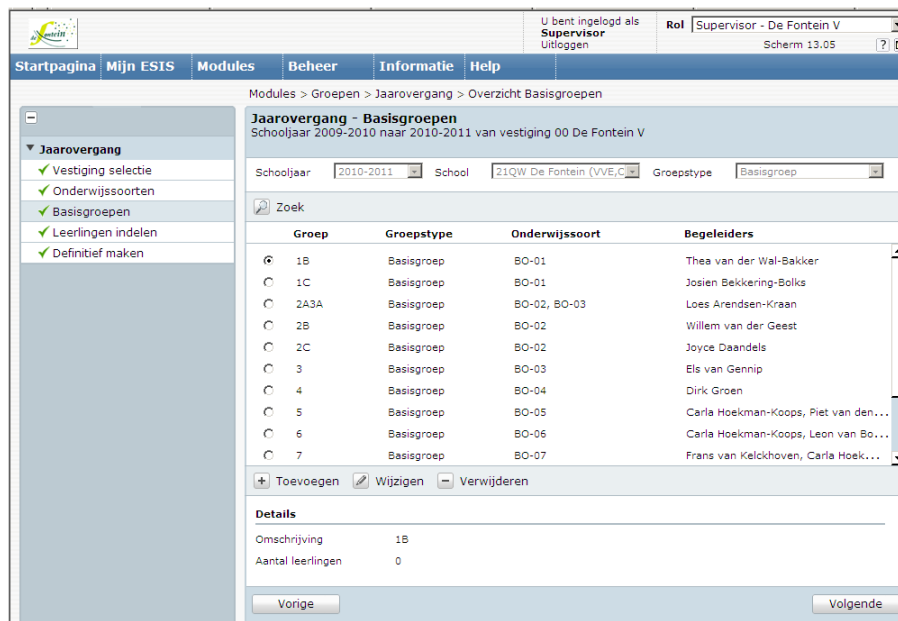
de Fontein

U bent ingelogd als
Supervisor
Uitloggen

Rol Supervisor - De Fontein V

Scherm 13.05 ?

Startpagina Mijn ESIS Modules Beheer Informatie Help

Modules > Groepen > Jaarovergang > Overzicht Basisgroepen

▼ Jaarovergang
✔ Vestiging selectie
✔ Onderwijssoorten
✔ Basisgroepen
✔ Leerlingen indelen
✔ Definitief maken

Jaarovergang - Basisgroepen
Schooljaar 2009-2010 naar 2010-2011 van vestiging 00 De Fontein V

Schooljaar 2010-2011 School 21QW De Fontein (VVE,C Groepstype Basisgroep

Zoek

| Groep | Groepstype | Onderwijssoort | Begeleiders |
|---|---|---|---|
| 1B | Basisgroep | BO-01 | Thea van der Wal-Bakker |
| 1C | Basisgroep | BO-01 | Josien Bekkering-Bolks |
| 2A3A | Basisgroep | BO-02, BO-03 | Loes Arendsen-Kraan |
| 2B | Basisgroep | BO-02 | Willem van der Geest |
| 2C | Basisgroep | BO-02 | Joyce Daandels |
| 3 | Basisgroep | BO-03 | Els van Gennip |
| 4 | Basisgroep | BO-04 | Dirk Groen |
| 5 | Basisgroep | BO-05 | Carla Hoekman-Koops, Piet van den... |
| 6 | Basisgroep | BO-06 | Carla Hoekman-Koops, Leon van Bo... |
| 7 | Basisgroep | BO-07 | Frans van Kelckhoven, Carla Hoek... |

Toevoegen Wijzigen Verwijderen

Details
Omschrijving 1B
Aantal leerlingen 0

Vorige Volgende